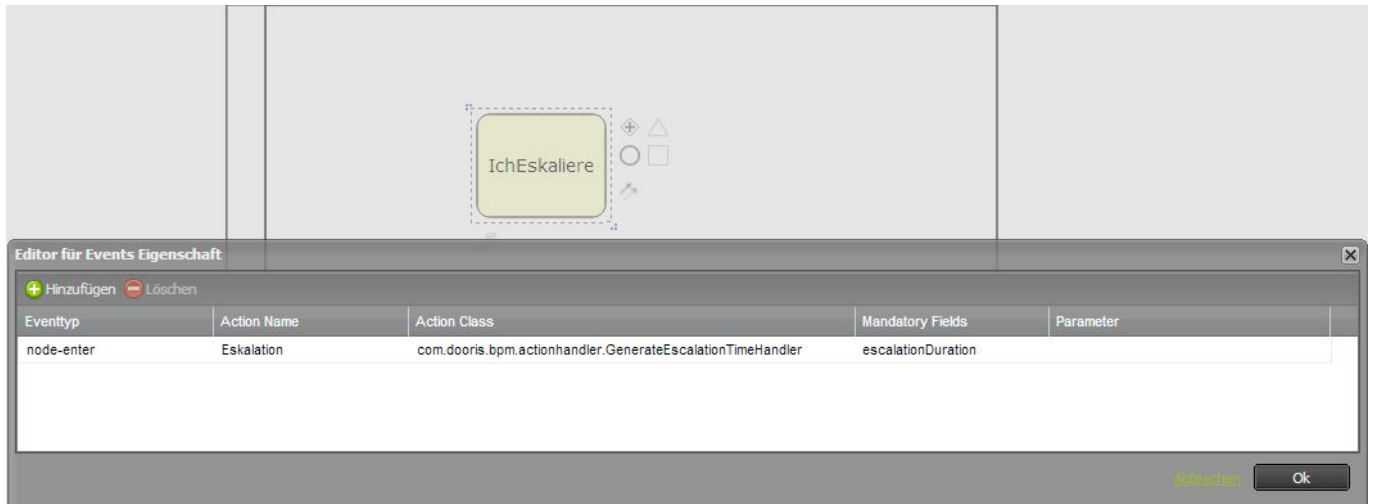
IchEskaliere

Editor für Events Eigenschaft

Hinzufügen Löschen

| Eventtyp | Action Name | Action Class | Mandatory Fields | Parameter |
|---|---|---|---|---|
| node-enter | Eskalation | com.dooris.bpm.actionhandler.GenerateEscalationTimeHandler | escalationDuration | |

Abbrechen Ok